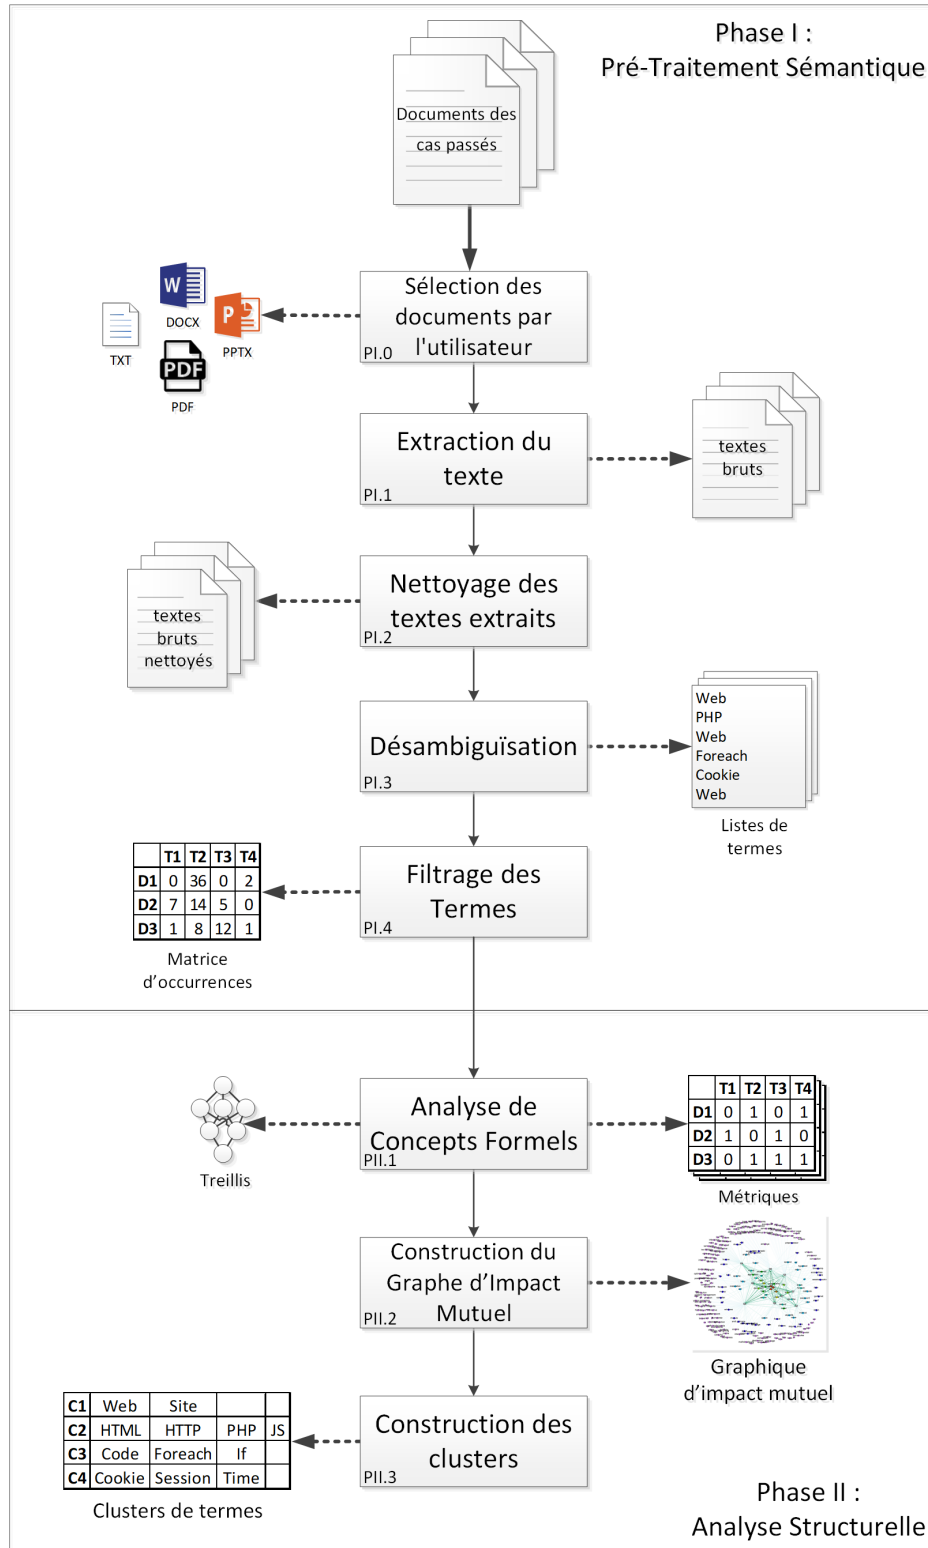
Phase I :
Pré-Traitement Sémantique

Documents des cas passés

Sélection des documents par l'utilisateur
PI.0

DOCX
PPTX
TXT
PDF

Extraction du texte
PI.1

textes bruts

Nettoyage des textes extraits
PI.2

textes bruts nettoyés

Désambiguïsation
PI.3

Web
PHP
Web
Foreach
Cookie
Web

Listes de termes

Filtrage des Termes
PI.4

| | T1 | T2 | T3 | T4 |
|---|---|---|---|---|
| D1 | 0 | 36 | 0 | 2 |
| D2 | 7 | 14 | 5 | 0 |
| D3 | 1 | 8 | 12 | 1 |

Matrice d'occurrences

Analyse de Concepts Formels
PII.1

Treillis

| | T1 | T2 | T3 | T4 |
|---|---|---|---|---|
| D1 | 0 | 1 | 0 | 1 |
| D2 | 1 | 0 | 1 | 0 |
| D3 | 0 | 1 | 1 | 1 |

Métriques

Construction du Graphe d'Impact Mutuel
PII.2

Graphique d'impact mutuel

Construction des clusters
PII.3

| C1 | Web | Site | | |
|---|---|---|---|---|
| C2 | HTML | HTTP | PHP | JS |
| C3 | Code | Foreach | If | |
| C4 | Cookie | Session | Time | |

Clusters de termes

Phase II :
Analyse Structurelle